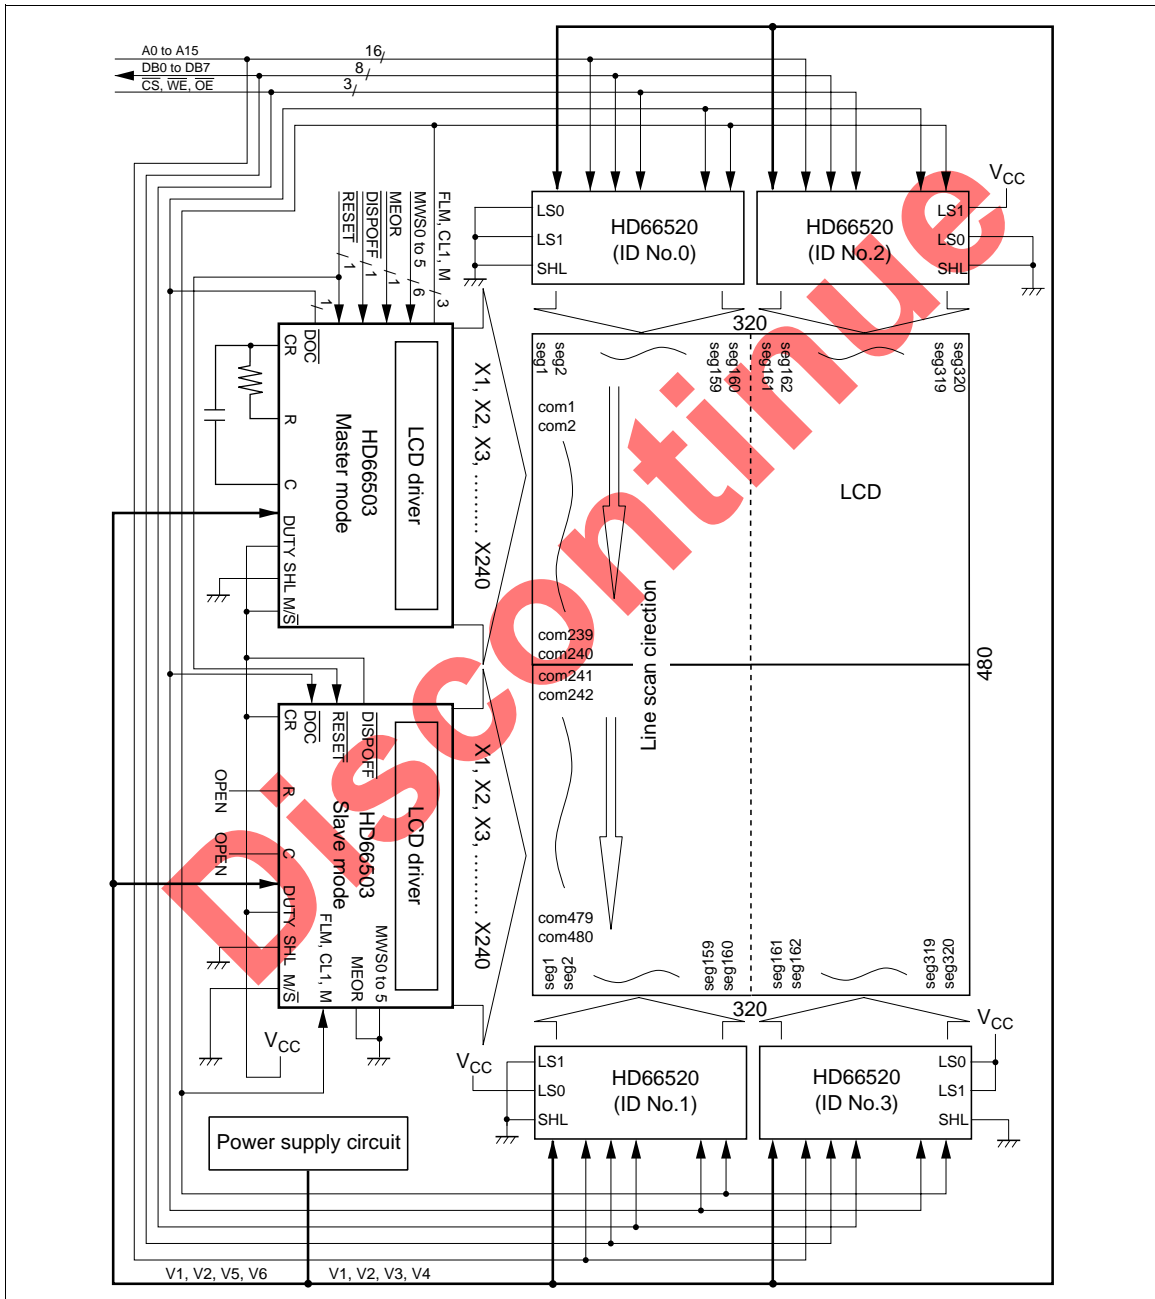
A0 to A15
DB0 to DB7
$\overline{CS}$, $\overline{WE}$, $\overline{OE}$
16
8
3

HD66520
(ID No.0)
LS0
LS1
SHL

HD66520
(ID No.2)
LS1
LS0
SHL
$V_{CC}$

$\overline{RESET}$
$\overline{DISPOFF}$
MEOR
MWS0 to 5
FLM, CL1, M
1
1
1
1
6
3

$\overline{DOC}$
CR
R
C
DUTY
SHL
M/$\overline{S}$
HD66503
Master mode
LCD driver
X1, X2, X3, ........ X240

320
seg1
seg2
seg159
seg160
seg161
seg162
seg319
seg320
com1
com2
com239
com240
com241
com242
com479
com480
LCD
Line scan direction
480

CR
$\overline{DOC}$
$\overline{RESET}$
$\overline{DISPOFF}$
OPEN
R
OPEN
C
DUTY
SHL
M/$\overline{S}$
HD66503
Slave mode
LCD driver
FLM, CL1, M
MEOR
MWS0 to 5
X1, X2, X3, ........ X240
$V_{CC}$

seg1
seg2
seg159
seg160
seg161
seg162
seg319
seg320
320
$V_{CC}$
$V_{CC}$

LS1
LS0
SHL
HD66520
(ID No.1)

HD66520
(ID No.3)
LS0
LS1
SHL

Power supply circuit
V1, V2, V5, V6
V1, V2, V3, V4

Discontinue